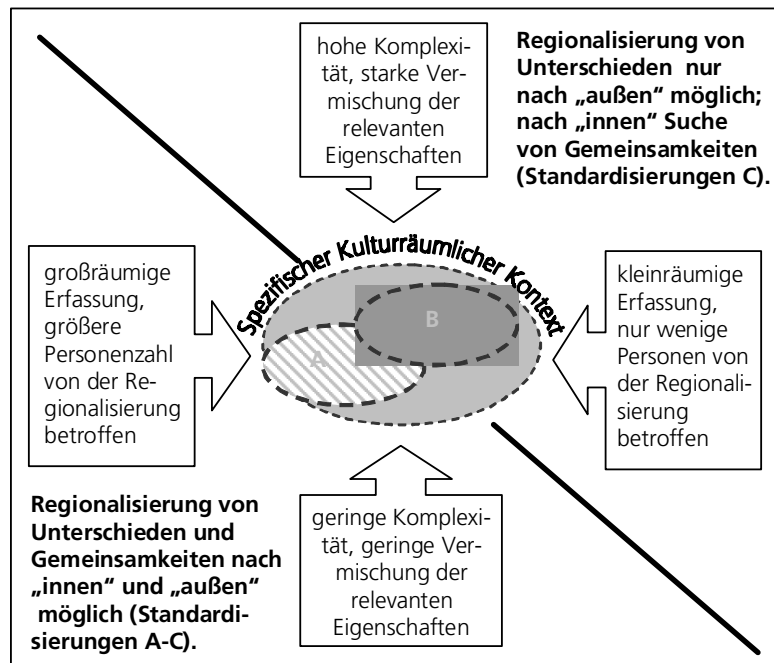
hohe Komplexität, starke Vermischung der relevanten Eigenschaften

Regionalisierung von Unterschieden nur nach „außen" möglich; nach „innen" Suche von Gemeinsamkeiten (Standardisierungen C).

großräumige Erfassung, größere Personenzahl von der Regionalisierung betroffen

Spezifischer Kulturräumlicher Kontext

B

A

kleinräumige Erfassung, nur wenige Personen von der Regionalisierung betroffen

Regionalisierung von Unterschieden und Gemeinsamkeiten nach „innen" und „außen" möglich (Standardisierungen A-C).

geringe Komplexität, geringe Vermischung der relevanten Eigenschaften